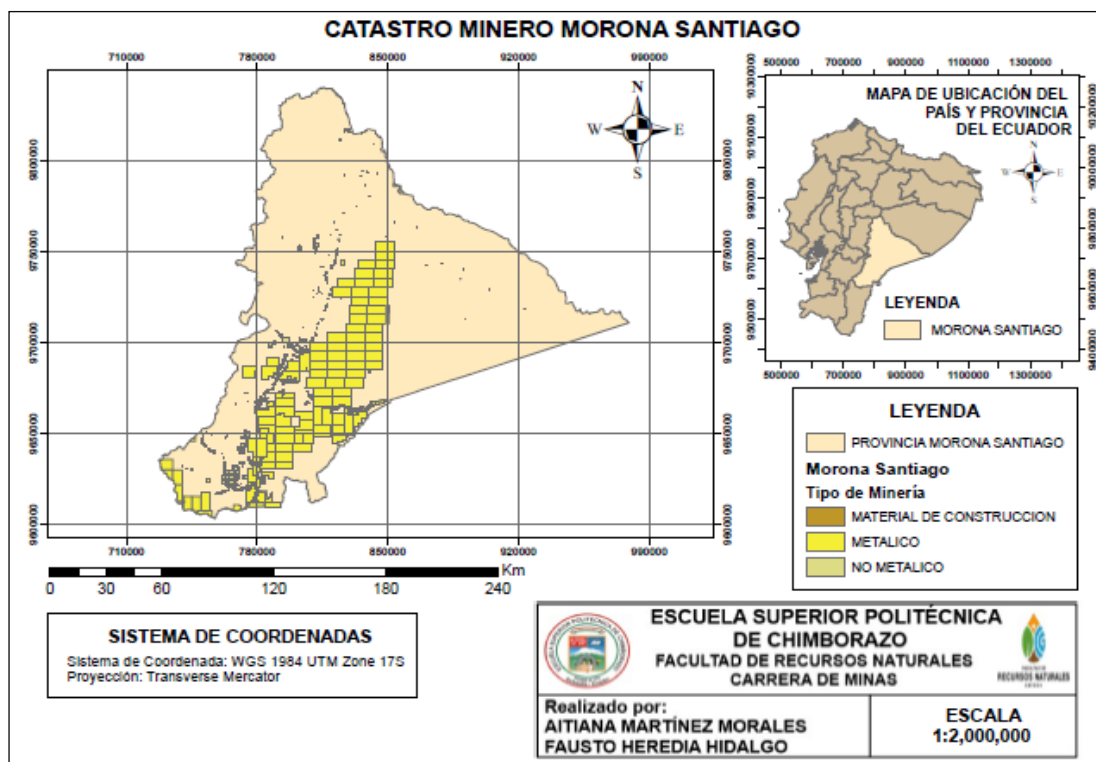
CATASTRO MINERO MORONA SANTIAGO

710000 780000 850000 920000 990000

9800000
9750000
9700000
9650000
9600000

N
W E
S

710000 780000 850000 920000 990000

0 30 60 120 180 240
Km

500000 700000 900000 1100000 1300000

MAPA DE UBICACIÓN DEL PAÍS Y PROVINCIA DEL ECUADOR

9800000
9700000
9600000
9500000
9400000

LEYENDA

MORONA SANTIAGO

500000 700000 900000 1100000 1300000

LEYENDA

PROVINCIA MORONA SANTIAGO

Morona Santiago

Tipo de Minería

MATERIAL DE CONSTRUCCION

METALICO

NO METALICO

SISTEMA DE COORDENADAS

Sistema de Coordenada: WGS 1984 UTM Zone 17S
Proyección: Transverse Mercator

ESCUELA SUPERIOR POLITÉCNICA DE CHIMBORAZO
FACULTAD DE RECURSOS NATURALES
CARRERA DE MINAS

RECURSOS NATURALES

Realizado por:
AITIANA MARTÍNEZ MORALES
FAUSTO HEREDIA HIDALGO

ESCALA
1:2,000,000